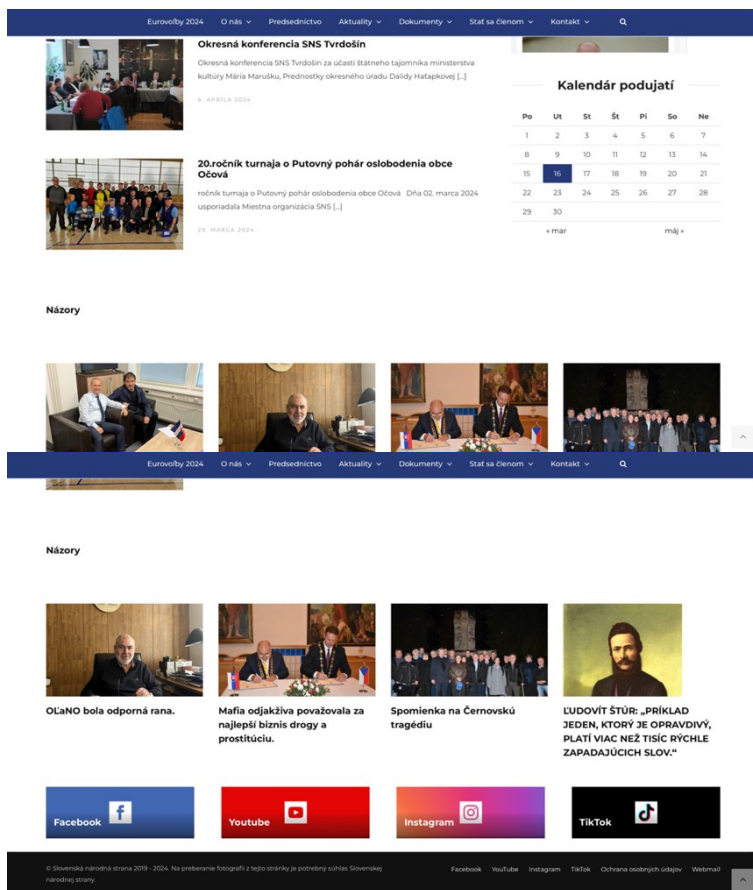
Eurovoľby 2024 O nás Predsedníctvo Aktuality Dokumenty Stať sa členom Kontakt

Okresná konferencia SNS Tvrdošín

Okresná konferencia SNS Tvrdošín za účasti štátneho tajomníka ministerstva kultúry Mária Marušku, Prednostky okresného úradu Dalidy Haťapkovej [...]

6. APRÍLA 2024

20.ročník turnaja o Putovný pohár oslobodenia obce Očová

ročník turnaja o Putovný pohár oslobodenia obce Očová Dňa 02. marca 2024 usporiadala Miestna organizácia SNS [...]

29. MARCA 2024

Kalendár podujatí

| Po | Ut | St | Št | Pi | So | Ne |
|---|---|---|---|---|---|---|
| 1 | 2 | 3 | 4 | 5 | 6 | 7 |
| 8 | 9 | 10 | 11 | 12 | 13 | 14 |
| 15 | 16 | 17 | 18 | 19 | 20 | 21 |
| 22 | 23 | 24 | 25 | 26 | 27 | 28 |
| 29 | 30 | | | | | |

« mar máj »

Názory

Eurovoľby 2024 O nás Predsedníctvo Aktuality Dokumenty Stať sa členom Kontakt

Názory

OĽaNO bola odporná rana.

Mafia odjakživa považovala za najlepší biznis drogy a prostitúciu.

Spomienka na Černovskú tragédiu

ĽUDOVÍT ŠTÚR: „PRÍKLAD JEDEN, KTORÝ JE OPRAVDIVÝ, PLATÍ VIAC NEŽ TISÍC RÝCHLE ZAPADAJÚCICH SLOV."

Facebook

Youtube

Instagram

TikTok

© Slovenská národná strana 2019 - 2024. Na preberanie fotografií z tejto stránky je potrebný súhlas Slovenskej národnej strany.

Facebook YouTube Instagram TikTok Ochrana osobných údajov Webmail